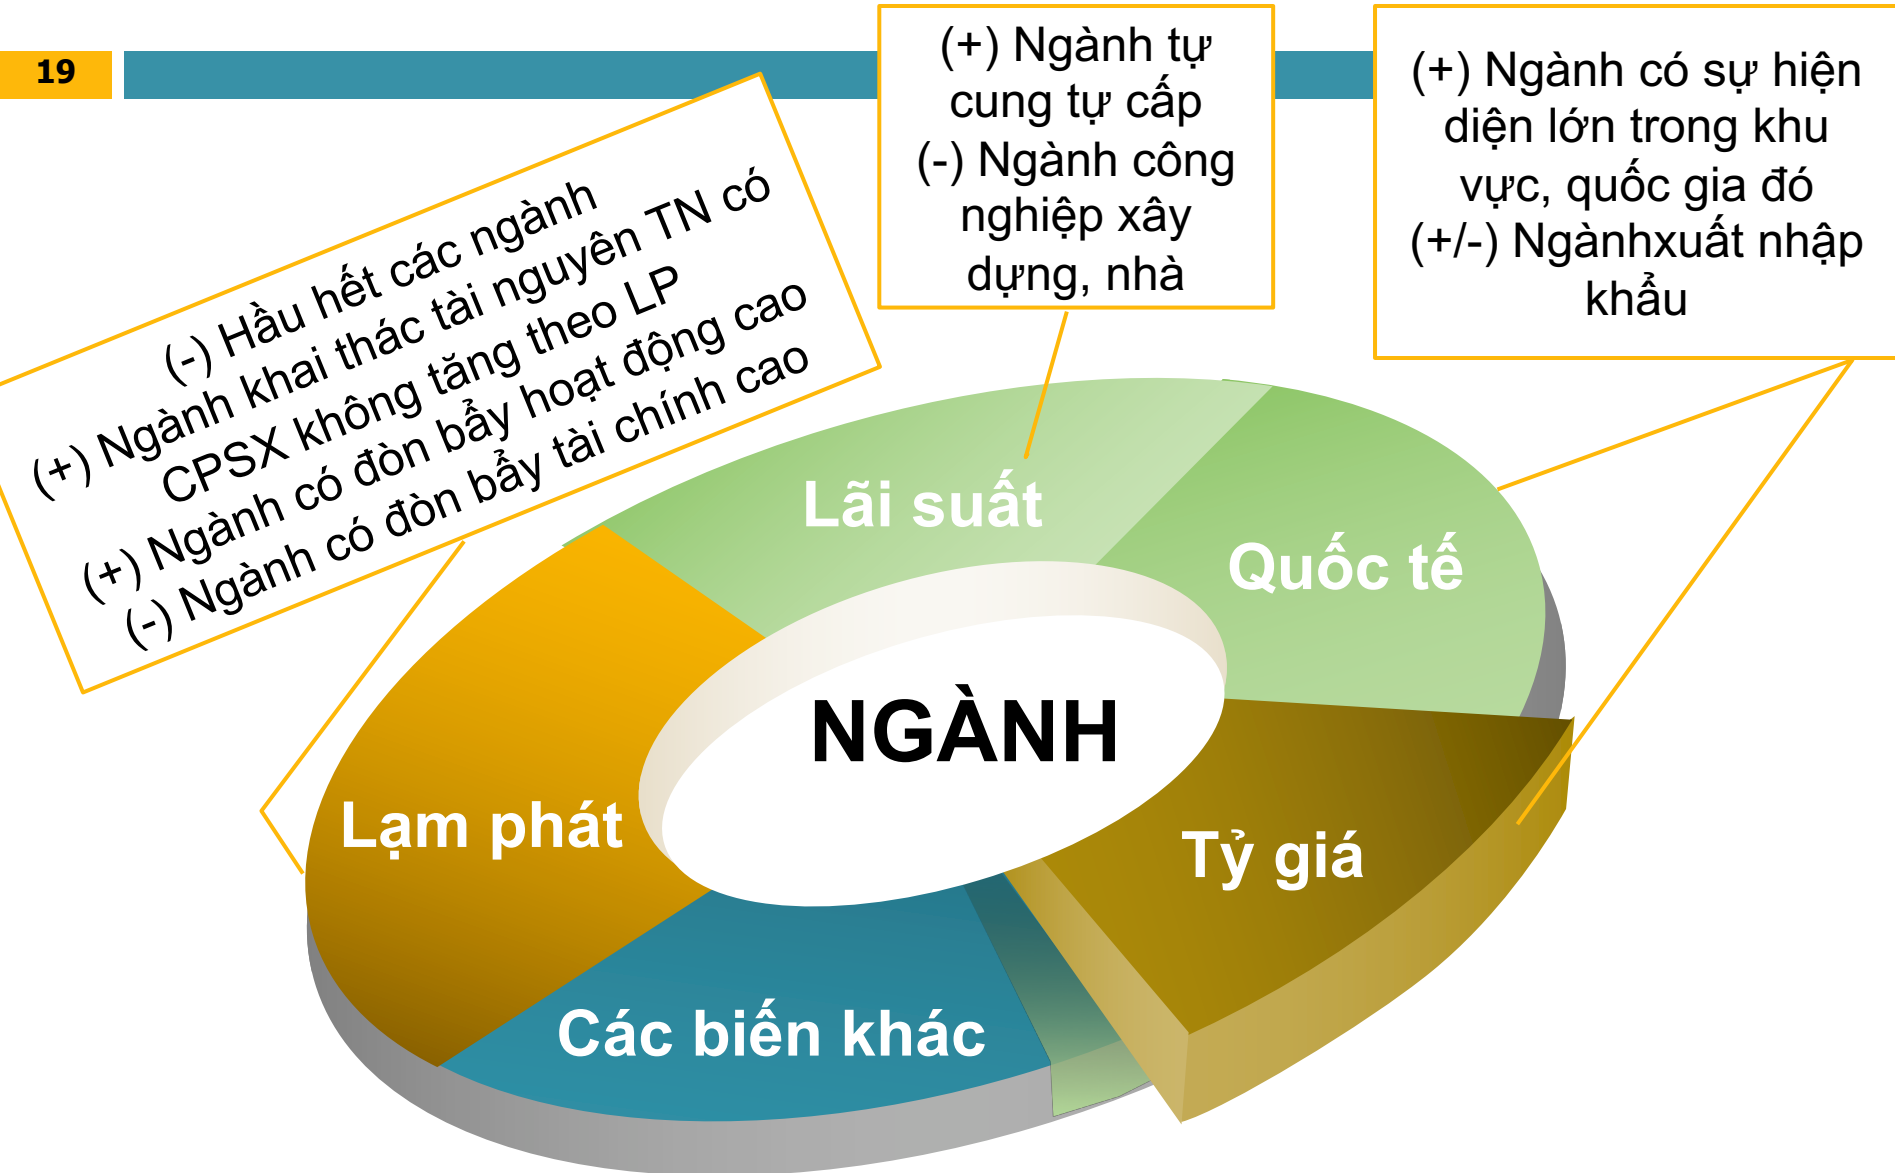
19

(-) Hầu hết các ngành
(+) Ngành khai thác tài nguyên TN có CPSX không tăng theo LP
(+) Ngành có đòn bẩy hoạt động cao
(-) Ngành có đòn bẩy tài chính cao

(+) Ngành tự cung tự cấp
(-) Ngành công nghiệp xây dựng, nhà

(+) Ngành có sự hiện diện lớn trong khu vực, quốc gia đó
(+/-) Ngànhxuất nhập khẩu

Lãi suất

Quốc tế

NGÀNH

Lạm phát

Tỷ giá

Các biến khác